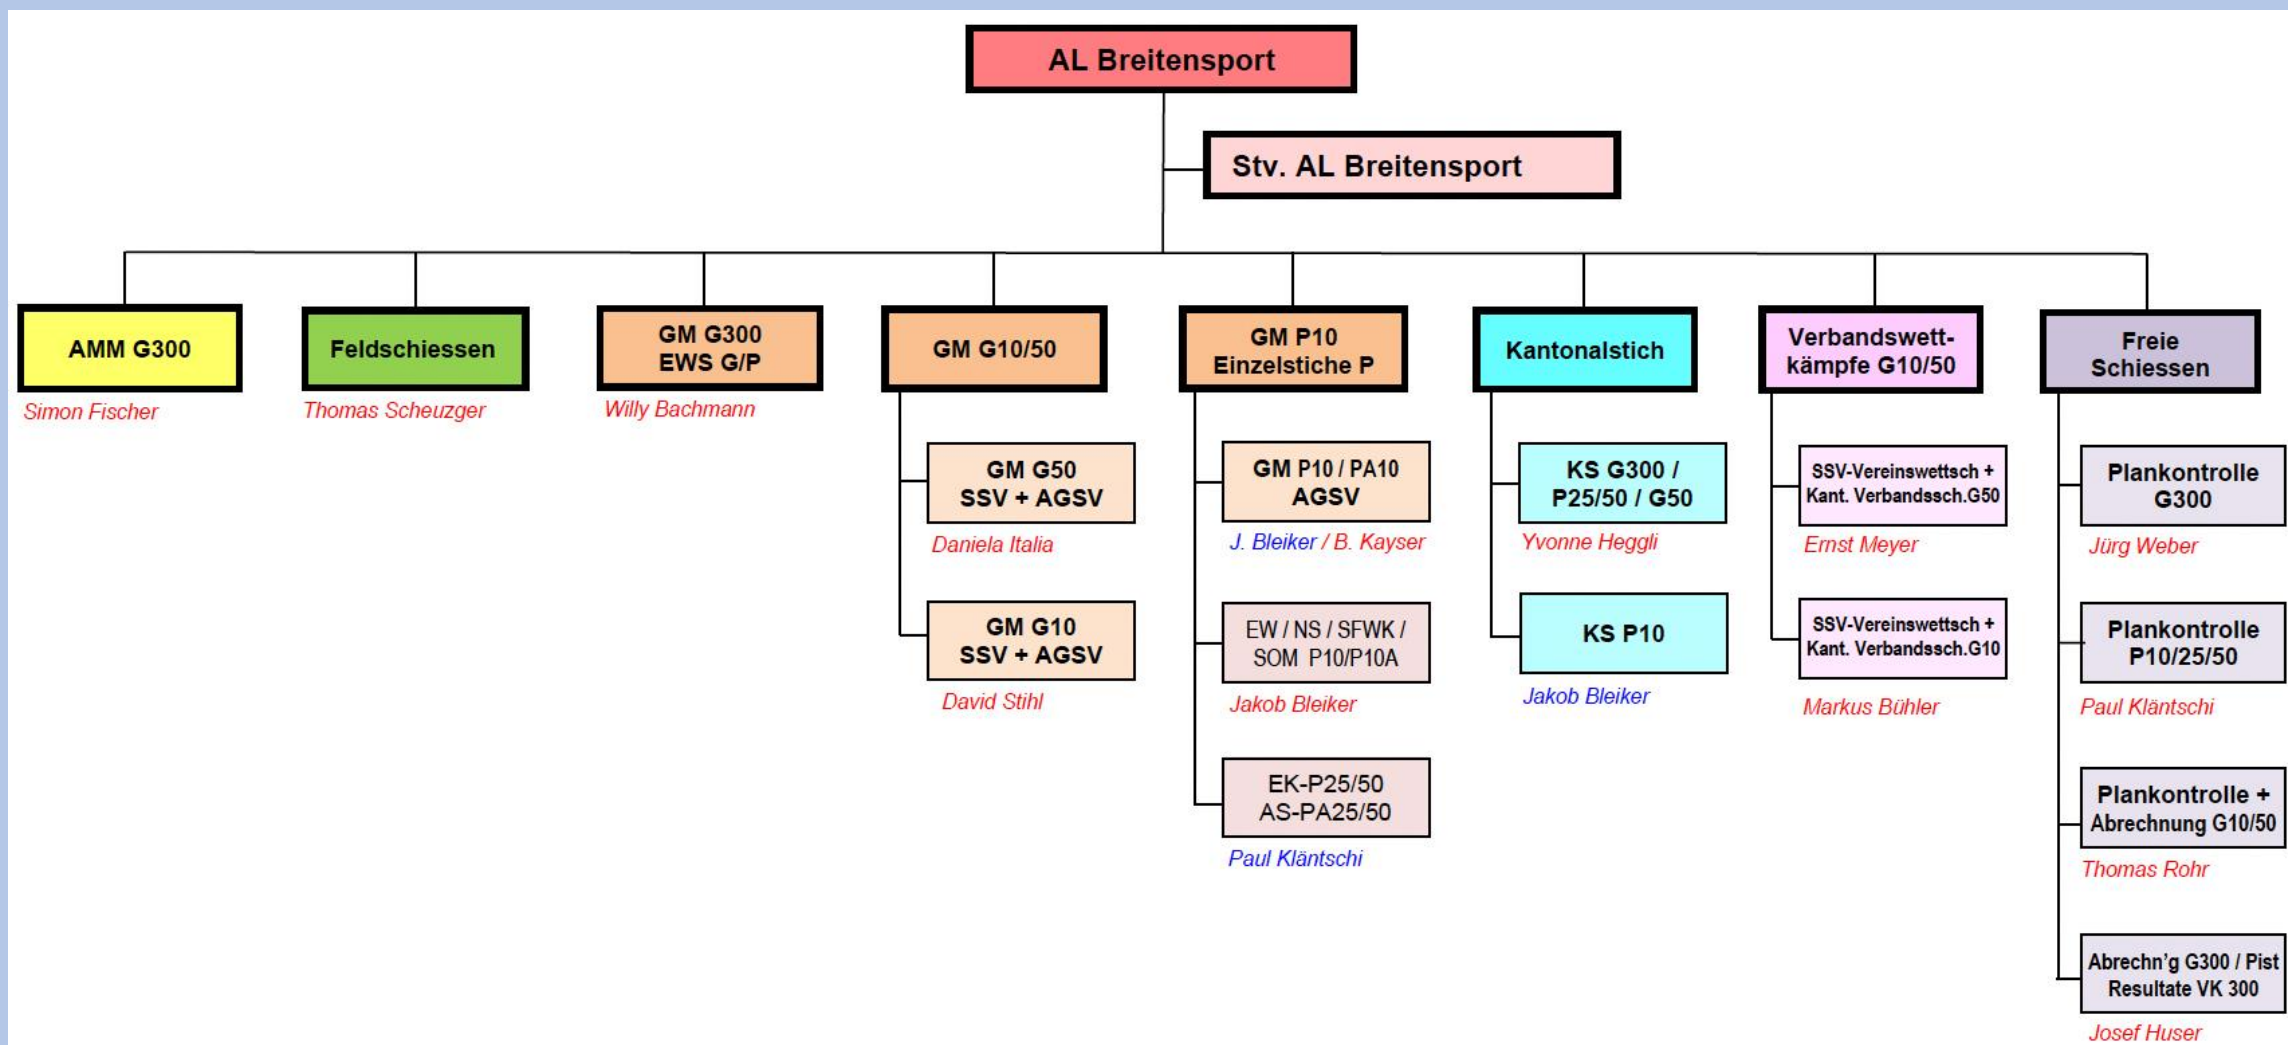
AL Breitensport

Stv. AL Breitensport

AMM G300
Simon Fischer

Feldschiessen
Thomas Scheuzger

GM G300
EWS G/P
Willy Bachmann

GM G10/50

GM G50
SSV + AGSV
Daniela Italia

GM G10
SSV + AGSV
David Stihl

GM P10
Einzelstiche P

GM P10 / PA10
AGSV
J. Bleiker / B. Kayser

EW / NS / SFWK /
SOM P10/P10A
Jakob Bleiker

EK-P25/50
AS-PA25/50
Paul Kläntschi

Kantonalstich

KS G300 /
P25/50 / G50
Yvonne Heggli

KS P10
Jakob Bleiker

Verbandswettkämpfe G10/50

SSV-Vereinswettsch +
Kant. Verbandssch.G50
Ernst Meyer

SSV-Vereinswettsch +
Kant. Verbandssch.G10
Markus Bühler

Freie
Schiessen

Plankontrolle
G300
Jürg Weber

Plankontrolle
P10/25/50
Paul Kläntschi

Plankontrolle +
Abrechnung G10/50
Thomas Rohr

Abrechn'g G300 / Pist
Resultate VK 300
Josef Huser